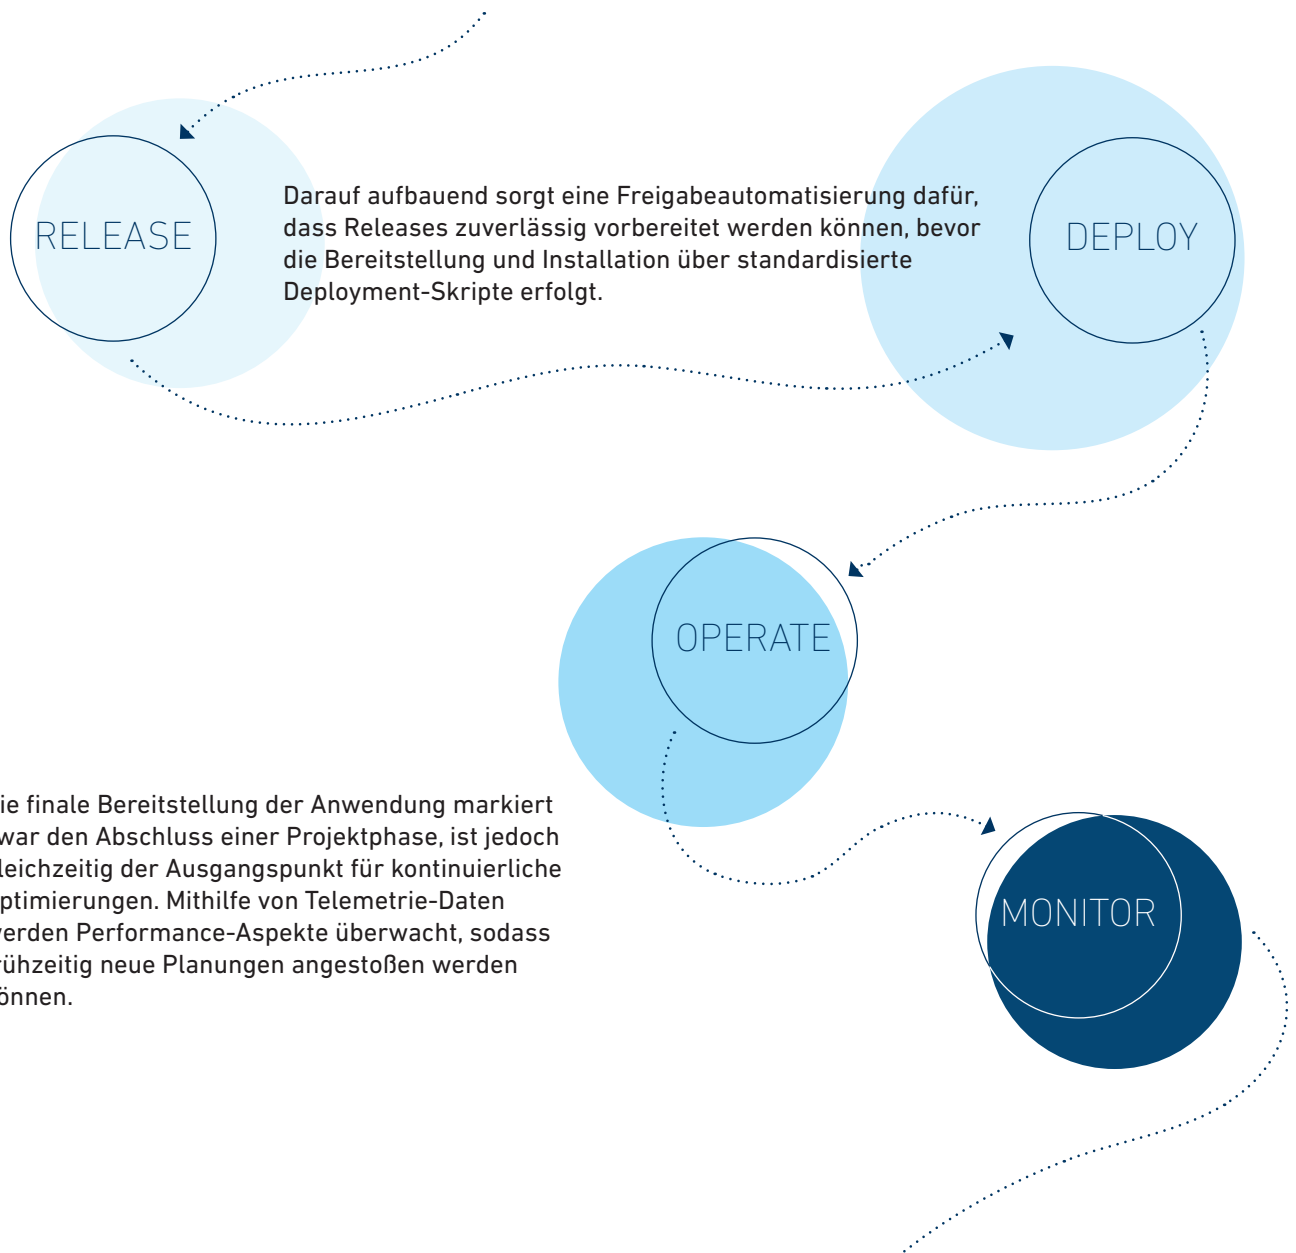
RELEASE

Darauf aufbauend sorgt eine Freigabeautomatisierung dafür, dass Releases zuverlässig vorbereitet werden können, bevor die Bereitstellung und Installation über standardisierte Deployment-Skripte erfolgt.

DEPLOY

OPERATE

ie finale Bereitstellung der Anwendung markiert war den Abschluss einer Projektphase, ist jedoch leichzeitig der Ausgangspunkt für kontinuierliche ptimierungen. Mithilfe von Telemetrie-Daten verden Performance-Aspekte überwacht, sodass rühzeitig neue Planungen angestoßen werden önnen.

MONITOR